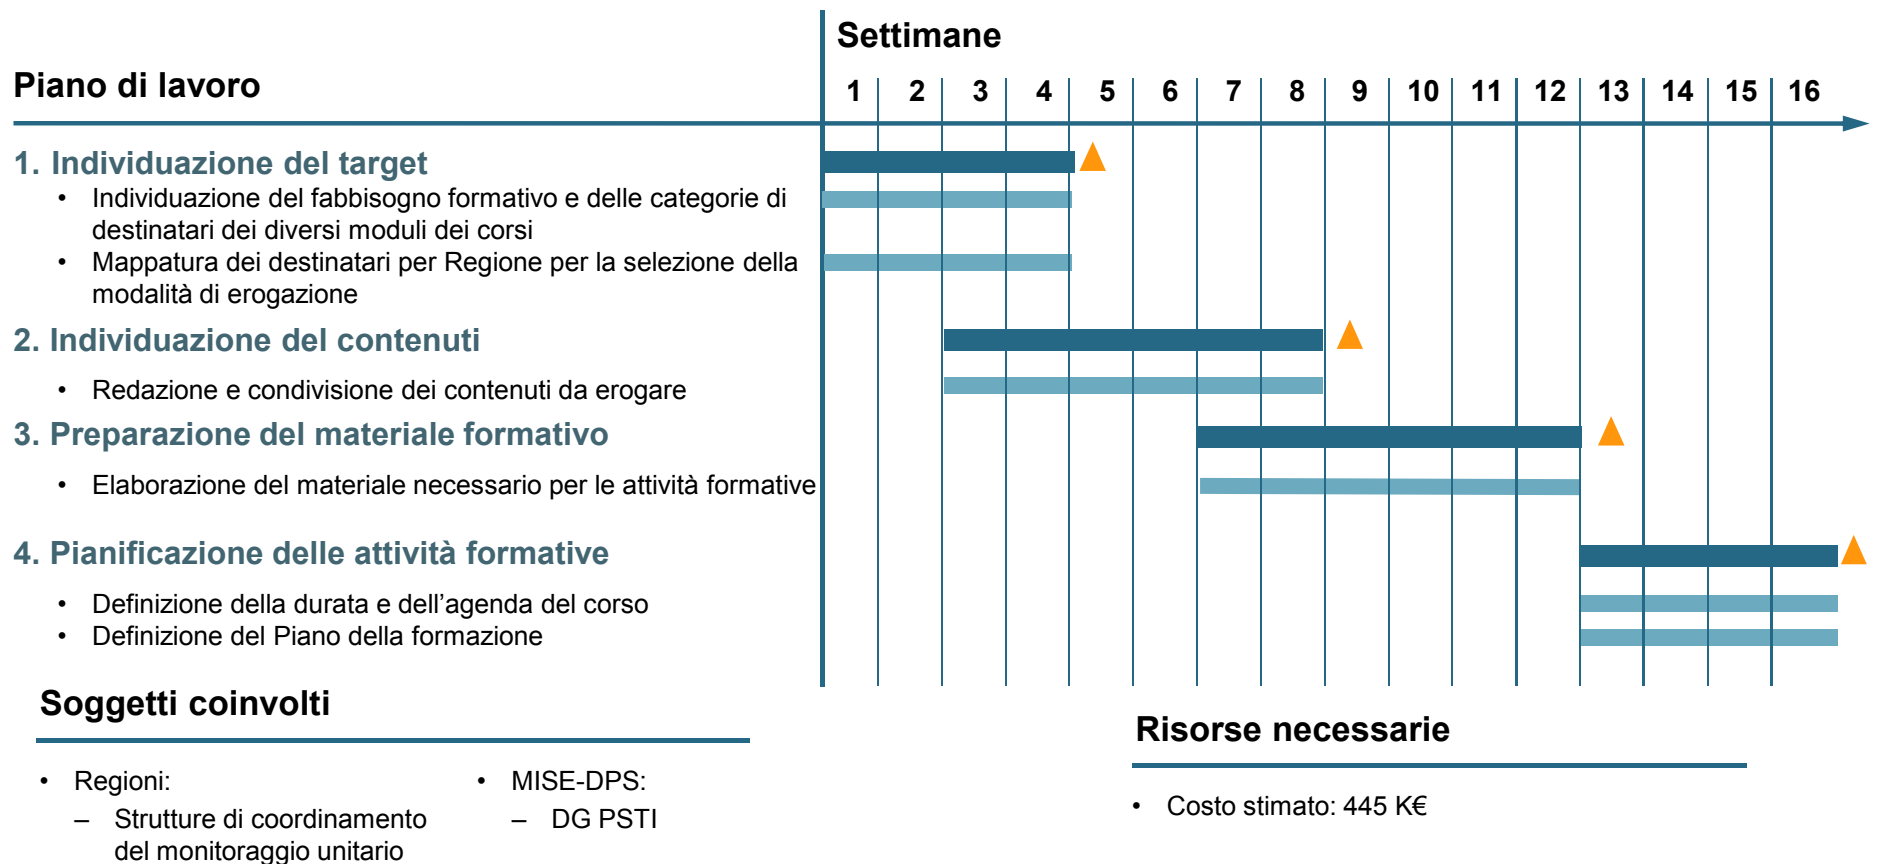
Settimane

Piano di lavoro

1 2 3 4 5 6 7 8 9 10 11 12 13 14 15 16

1. Individuazione del target
• Individuazione del fabbisogno formativo e delle categorie di destinatari dei diversi moduli dei corsi
• Mappatura dei destinatari per Regione per la selezione della modalità di erogazione

2. Individuazione del contenuti
• Redazione e condivisione dei contenuti da erogare

3. Preparazione del materiale formativo
• Elaborazione del materiale necessario per le attività formative

4. Pianificazione delle attività formative
• Definizione della durata e dell'agenda del corso
• Definizione del Piano della formazione

Soggetti coinvolti

• Regioni:
– Strutture di coordinamento del monitoraggio unitario

• MISE-DPS:
– DG PSTI

Risorse necessarie

• Costo stimato: 445 K€